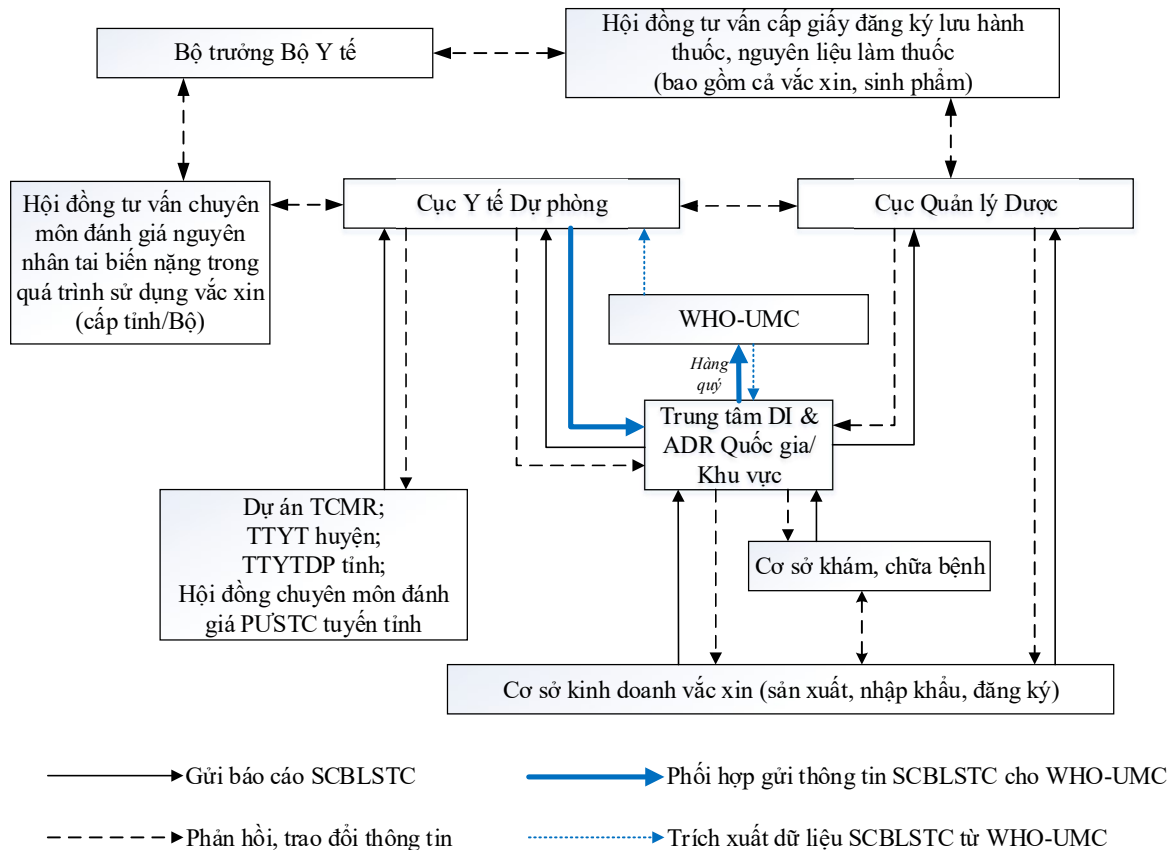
Bộ trưởng Bộ Y tế

Hội đồng tư vấn cấp giấy đăng ký lưu hành thuốc, nguyên liệu làm thuốc (bao gồm cả vắc xin, sinh phẩm)

Hội đồng tư vấn chuyên môn đánh giá nguyên nhân tai biến nặng trong quá trình sử dụng vắc xin (cấp tỉnh/Bộ)

Cục Y tế Dự phòng

Cục Quản lý Dược

WHO-UMC

Hàng quý

Trung tâm DI & ADR Quốc gia/ Khu vực

Dự án TCMR; TTYT huyện; TTYTDP tỉnh; Hội đồng chuyên môn đánh giá PƯSTC tuyến tỉnh

Cơ sở khám, chữa bệnh

Cơ sở kinh doanh vắc xin (sản xuất, nhập khẩu, đăng ký)

Gửi báo cáo SCBLSTC

Phối hợp gửi thông tin SCBLSTC cho WHO-UMC

Phản hồi, trao đổi thông tin

Trích xuất dữ liệu SCBLSTC từ WHO-UMC